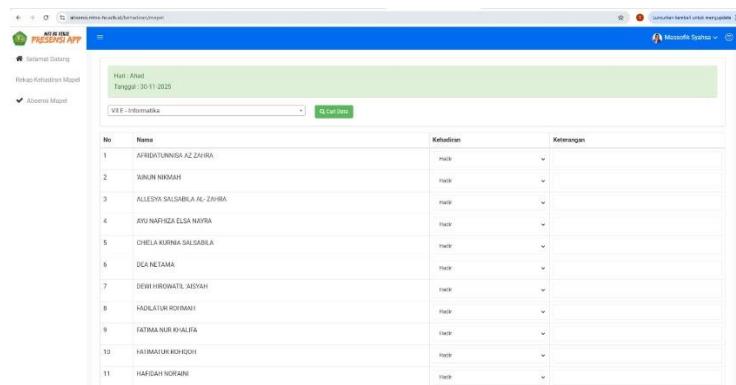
absensi.mtss-hs.sch.id/kehadiran/mapel

Luncurkan kembali untuk mengupdate

PRESENSI APP

Mussofa Syahsa

Selamat Datang

Rekap Kehadiran Mapel

Absensi Mapel

Hari : Ahad
Tanggal : 30-11-2025

VII E - Informatika

Cari Data

| No | Nama | Kehadiran | Keterangan |
|---|---|---|---|
| 1 | AFRIDATUNNISA AZ ZAHRA | Hadir | |
| 2 | 'AINUN NIKMAH | Hadir | |
| 3 | ALLESYA SALSABILA AL-ZAHRA | Hadir | |
| 4 | AYU NAFHIZA ELSA NAYRA | Hadir | |
| 5 | CHELA KURNIA SALSABILA | Hadir | |
| 6 | DEA NETAMA | Hadir | |
| 7 | DEWI HIROWATIL 'AISYAH | Hadir | |
| 8 | FADILATUR ROHMAH | Hadir | |
| 9 | FATIMA NUR KHALIFA | Hadir | |
| 10 | FATIMATUR ROHQOH | Hadir | |
| 11 | HAFIDAH NORAINI | Hadir | |